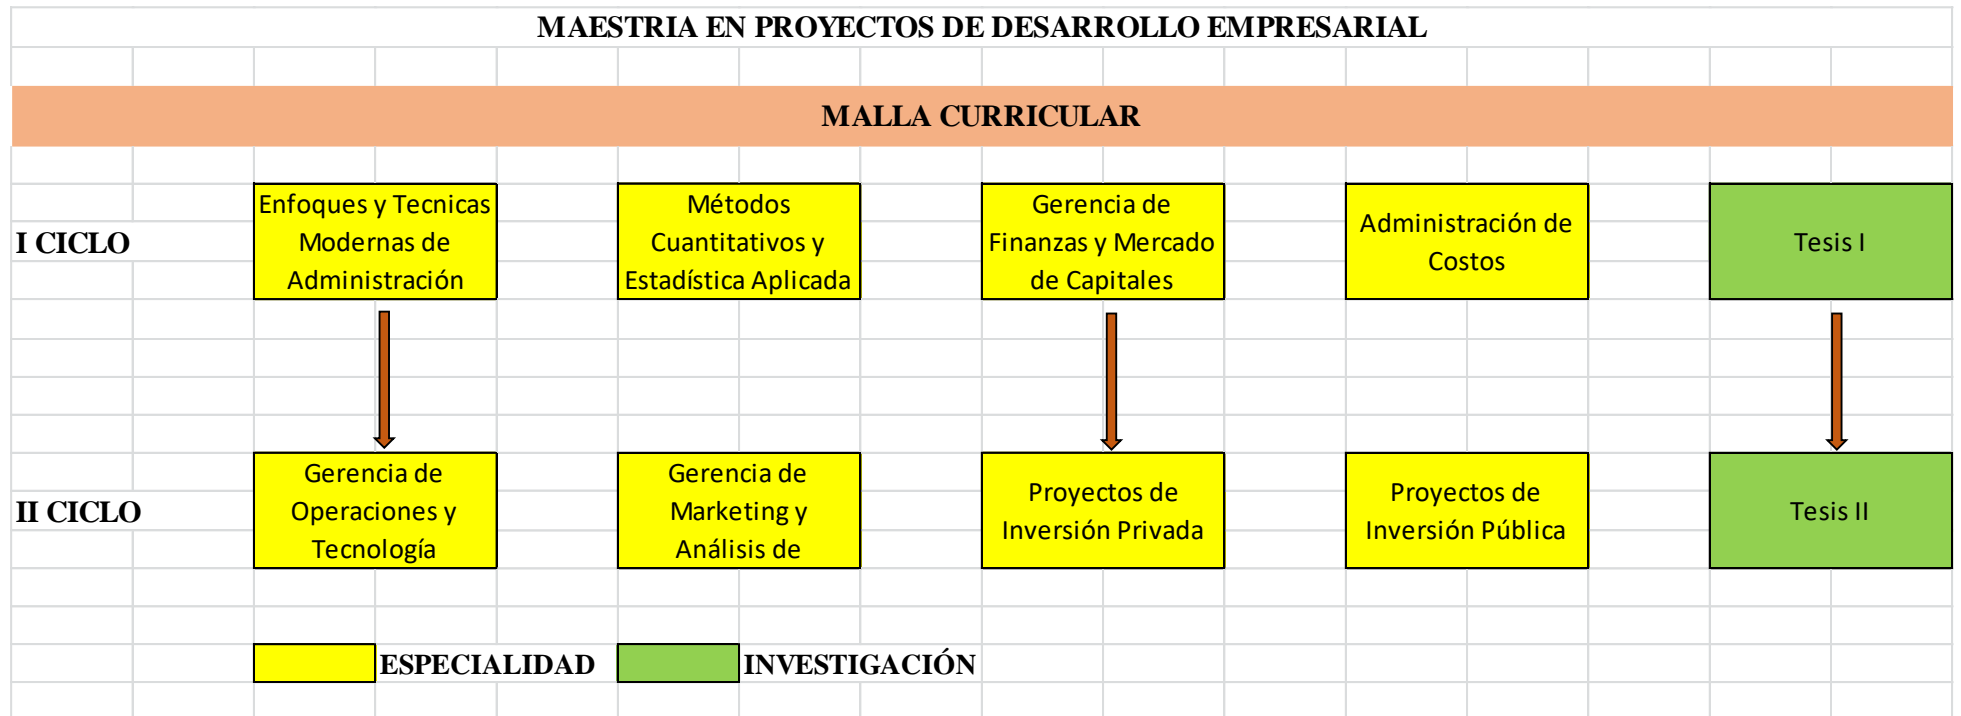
MAESTRIA EN PROYECTOS DE DESARROLLO EMPRESARIAL

MALLA CURRICULAR

I CICLO

Enfoques y Tecnicas Modernas de Administración

Métodos Cuantitativos y Estadística Aplicada

Gerencia de Finanzas y Mercado de Capitales

Administración de Costos

Tesis I

II CICLO

Gerencia de Operaciones y Tecnología

Gerencia de Marketing y Análisis de

Proyectos de Inversión Privada

Proyectos de Inversión Pública

Tesis II

ESPECIALIDAD

INVESTIGACIÓN